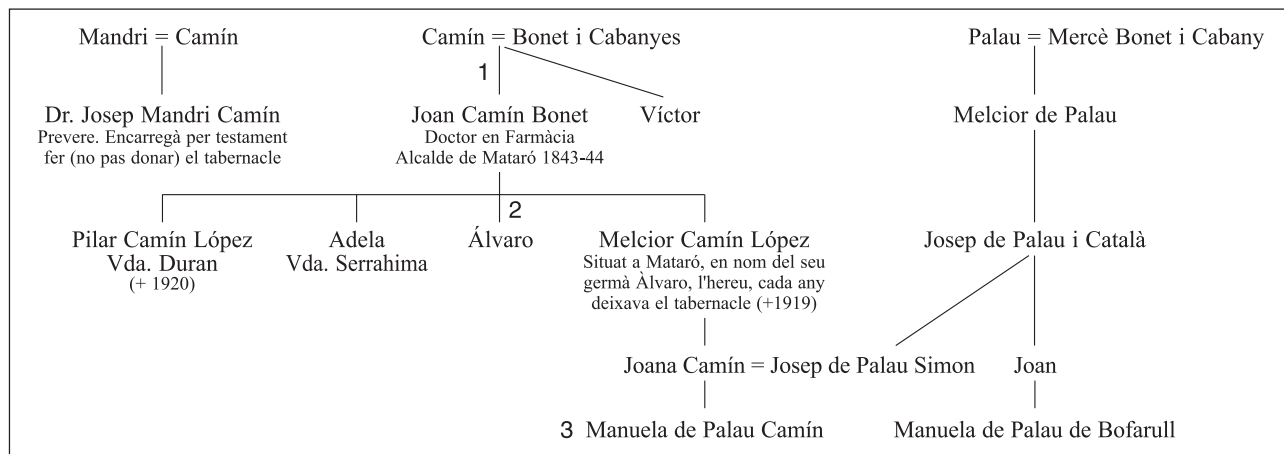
Mandri = Camín

Camín = Bonet i Cabanyes

Palau = Mercè Bonet i Cabany

1

Dr. Josep Mandri Camín
Prevere. Encarregà per testament fer (no pas donar) el tabernacle

Joan Camín Bonet
Doctor en Farmàcia
Alcalde de Mataró 1843-44

Víctor

Melcior de Palau

2

Pilar Camín López
Vda. Duran
(+ 1920)

Adela
Vda. Serrahima

Álvaro

Melcior Camín López
Situat a Mataró, en nom del seu germà Àlvaro, l'hereu, cada any deixava el tabernacle (+1919)

Josep de Palau i Català

Joana Camín = Josep de Palau Simon

Joan

3 Manuela de Palau Camín

Manuela de Palau de Bofarull